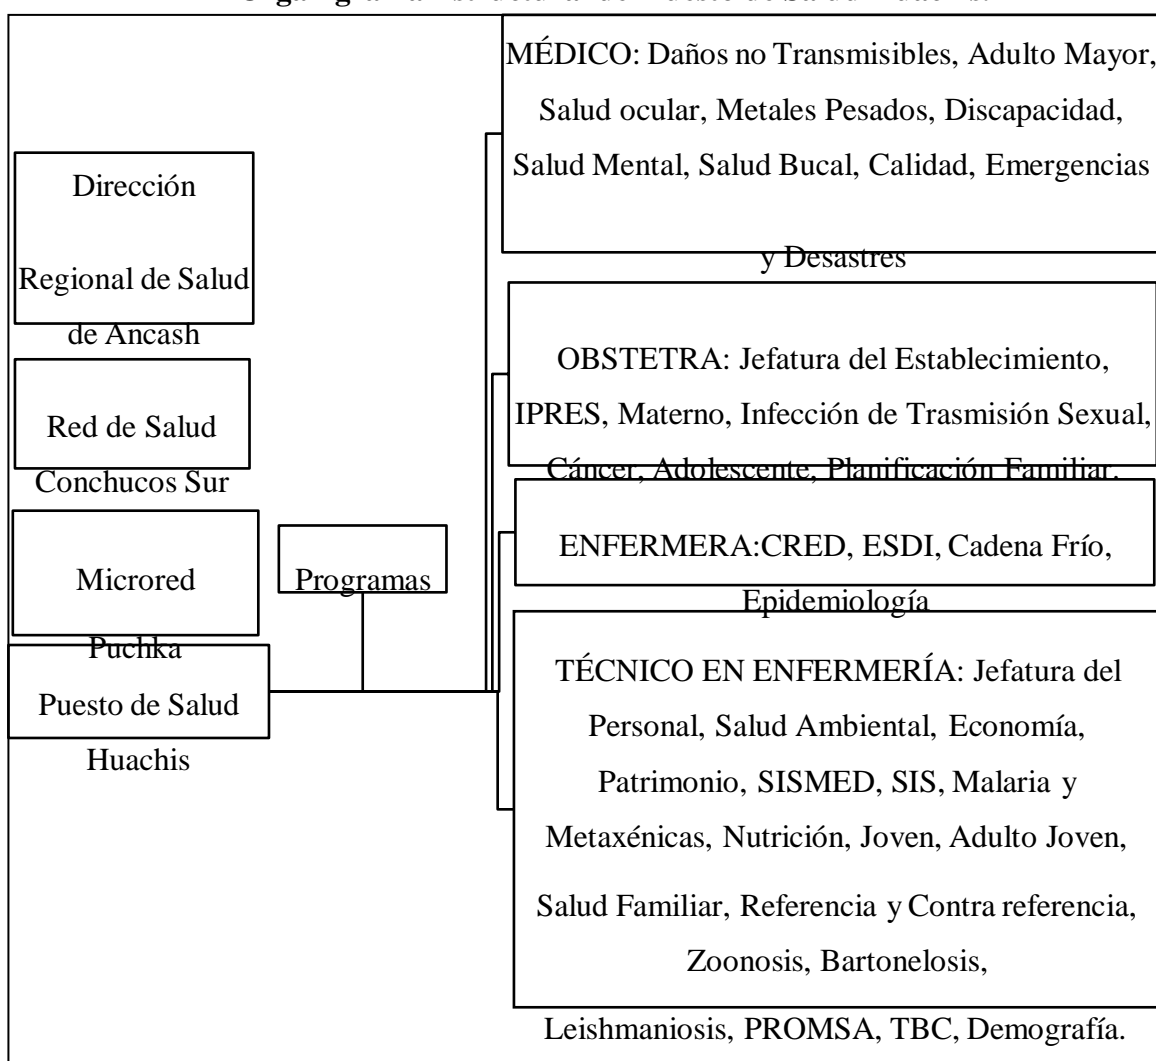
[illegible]

Dirección Regional de Salud de Ancash

Red de Salud Conchucos Sur

Microred Puchka

Puesto de Salud Huachis

Programas

MÉDICO: Daños no Transmisibles, Adulto Mayor, Salud ocular, Metales Pesados, Discapacidad, Salud Mental, Salud Bucal, Calidad, Emergencias y Desastres

OBSTETRA: Jefatura del Establecimiento, IPRES, Materno, Infección de Trasmisión Sexual, Cáncer, Adolescente, Planificación Familiar.

ENFERMERA:CRED, ESDI, Cadena Frío, Epidemiología

TÉCNICO EN ENFERMERÍA: Jefatura del Personal, Salud Ambiental, Economía, Patrimonio, SISMED, SIS, Malaria y Metaxénicas, Nutrición, Joven, Adulto Joven, Salud Familiar, Referencia y Contra referencia, Zoonosis, Bartonelosis, Leishmaniosis, PROMSA, TBC, Demografía.